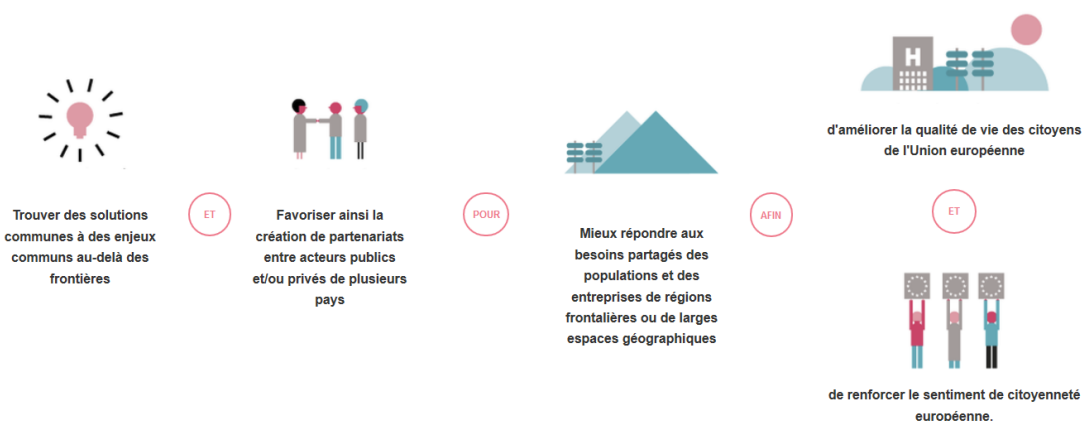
Trouver des solutions communes à des enjeux communs au-delà des frontières

ET

Favoriser ainsi la création de partenariats entre acteurs publics et/ou privés de plusieurs pays

POUR

Mieux répondre aux besoins partagés des populations et des entreprises de régions frontalières ou de larges espaces géographiques

AFIN

H

d'améliorer la qualité de vie des citoyens de l'Union européenne

ET

de renforcer le sentiment de citoyenneté européenne.